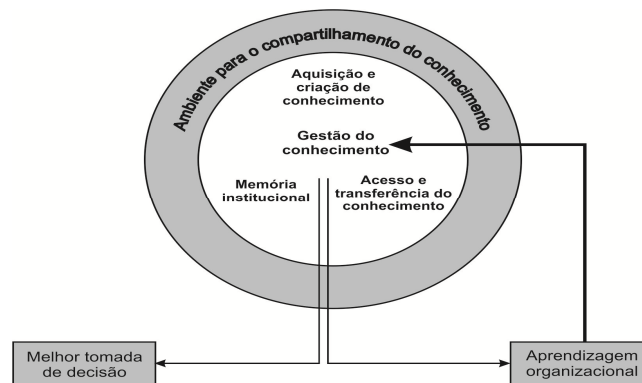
Ambiente para o compartilhamento do conhecimento

Aquisição e criação de conhecimento

Gestão do conhecimento

Memória institucional

Acesso e transferência do conhecimento

Melhor tomada de decisão

Aprendizagem organizacional